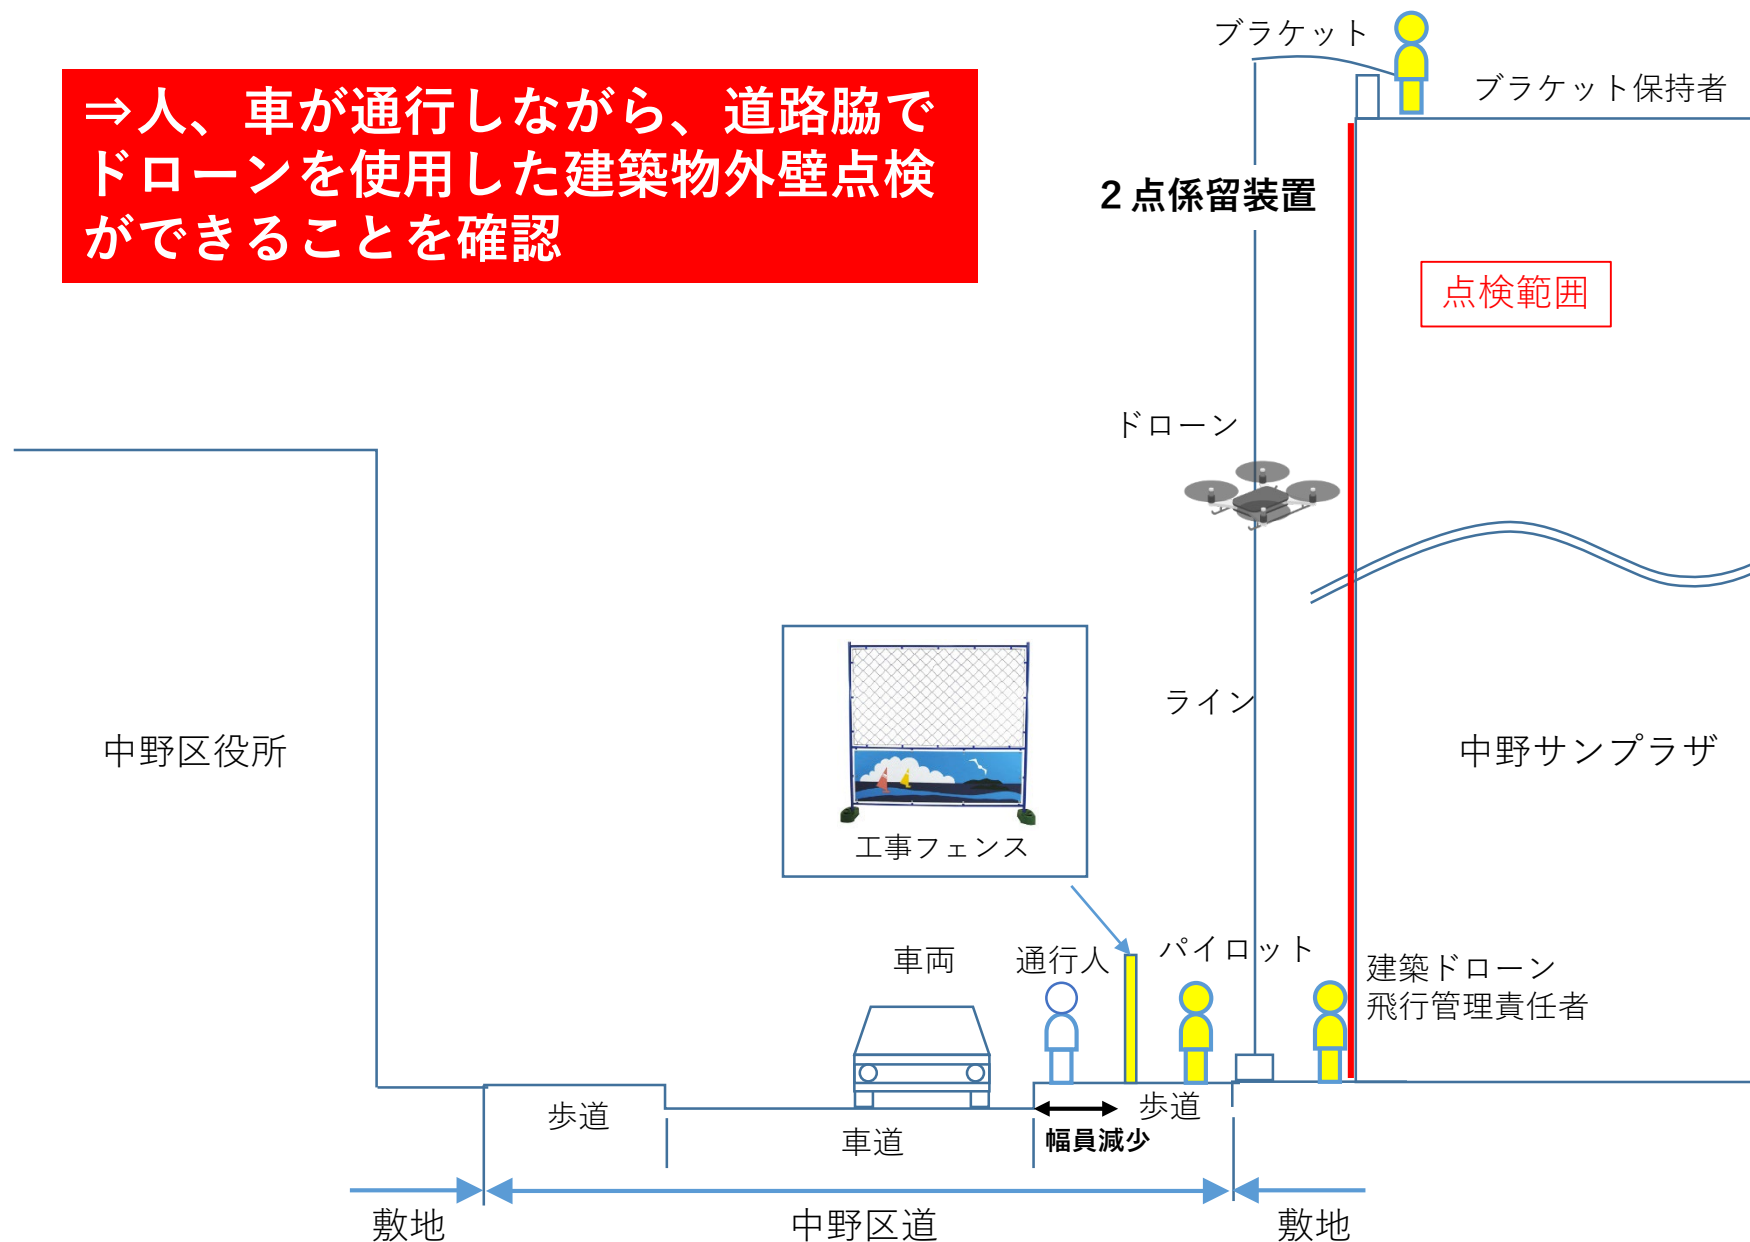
⇒人、車が通行しながら、道路脇でドローンを使用した建築物外壁点検ができることを確認

ブラケット

ブラケット保持者

2点係留装置

点検範囲

ドローン

ライン

中野区役所

中野サンプラザ

工事フェンス

車両

通行人

パイロット

建築ドローン
飛行管理責任者

歩道

車道

歩道

幅員減少

敷地

中野区道

敷地